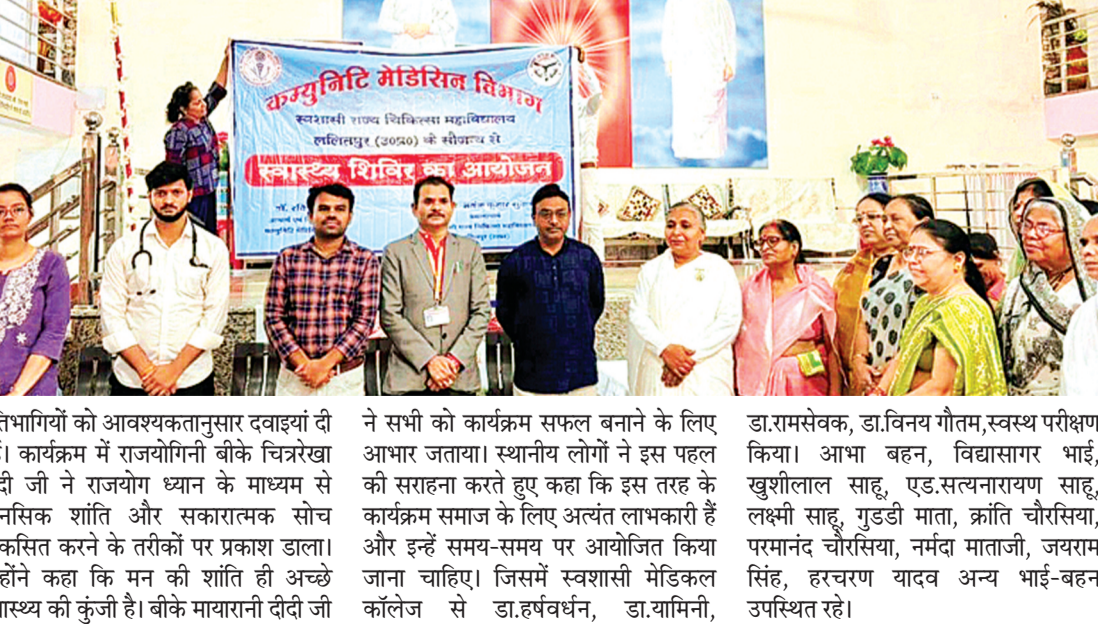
कम्युनिटि मेडिसिन विभाग
स्वशासी राज्य चिकित्सा महाविद्यालय
ललितपुर (उ०प्र०) के सौजन्य से
स्वास्थ्य शिविर का आयोजन

तिभागियों को आवश्यकतानुसार दवाइयां दी । कार्यक्रम में राजयोगिनी बीके चित्ररेखा दी जी ने राजयोग ध्यान के माध्यम से नसिक शांति और सकारात्मक सोच कसित करने के तरीकों पर प्रकाश डाला। होंने कहा कि मन की शांति ही अच्छे ास्थ्य की कुंजी है। बीके मायारानी दीदी जी

ने सभी को कार्यक्रम सफल बनाने के लिए आभार जताया। स्थानीय लोगों ने इस पहल की सराहना करते हुए कहा कि इस तरह के कार्यक्रम समाज के लिए अत्यंत लाभकारी हैं और इन्हें समय-समय पर आयोजित किया जाना चाहिए। जिसमें स्वशासी मेडिकल कॉलेज से डा.हर्षवर्धन, डा.यामिनी,

डा.रामसेवक, डा.विनय गौतम,स्वस्थ परीक्षण किया। आभा बहन, विद्यासागर भाई, खुशीलाल साहू, एड.सत्यनारायण साहू, लक्ष्मी साहू, गुडडी माता, क्रांति चौरसिया, परमानंद चौरसिया, नर्मदा माताजी, जयराम सिंह, हरचरण यादव अन्य भाई-बहन उपस्थित रहे।